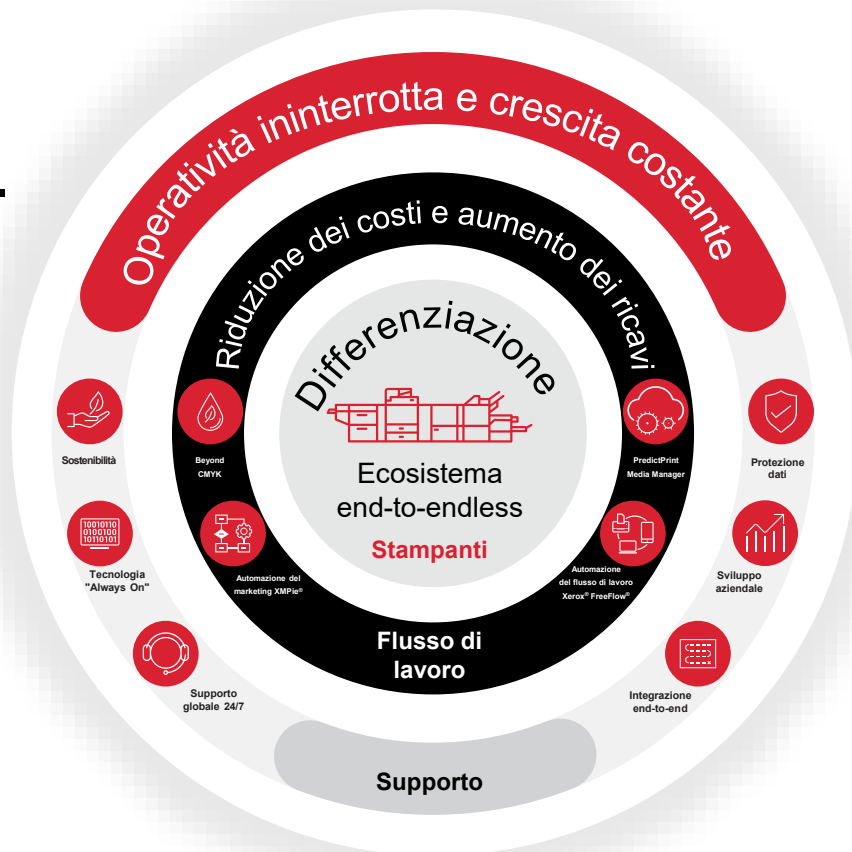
Operatività ininterrotta e crescita costante

Riduzione dei costi e aumento dei ricavi

Differenziazione

Ecosistema end-to-endless

Stampanti

Beyond CMYK

PredictPrint Media Manager

Automazione del marketing XMPie®

Automazione del flusso di lavoro Xerox® FreeFlow®

Flusso di lavoro

Sostenibilità

Tecnologia "Always On"

10010110
0100100
10110101

Supporto globale 24/7

Protezione dati

Sviluppo aziendale

Integrazione end-to-end

Supporto